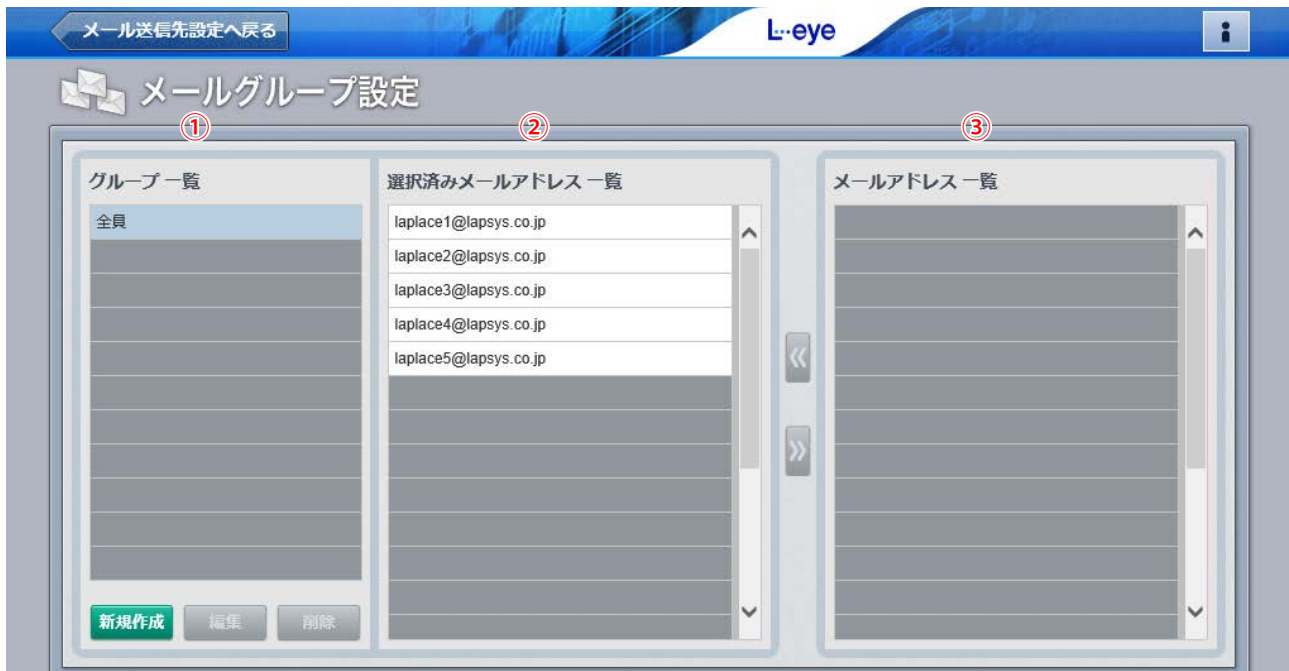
メール送信先設定へ戻る

L··eye

メールグループ設定

①

②

③

グループ 一覧

全員

新規作成 編集 削除

選択済みメールアドレス 一覧

laplace1@lapsys.co.jp

laplace2@lapsys.co.jp

laplace3@lapsys.co.jp

laplace4@lapsys.co.jp

laplace5@lapsys.co.jp

«

»

メールアドレス 一覧